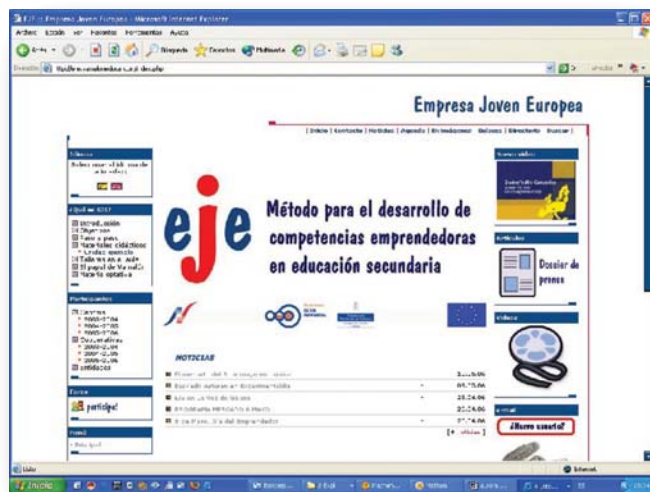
EJE :: Empresa Joven Europea - Microsoft Internet Explorer

Archivo Edición Ver Favoritos Herramientas Ayuda

Búsqueda Favoritos Multimedia

Dirección http://www.empresajoveneuropea.org/ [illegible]

Empresa Joven Europea

| Inicio | Contacto | Noticias | Agenda | En imágenes | Enlaces | Directorio | Buscar |

Idioma

Seleccione el idioma de la web

¿Qué es EJE?

Introducción
Objetivos
Paso a paso
Materiales didácticos
Unidades didácticas
Taller de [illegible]
El papel de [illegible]
Materia optativa

Participantes

Centros
2005-2006
2006-2007
2007-2008
Cooperativas
2005-2006
2006-2007
2007-2008
Entidades

Foros

participa!

Email

Método para el desarrollo de competencias emprendedoras en educación secundaria

Novedades

Artículos

Dossier de prensa

Vídeos

e-mail

¿Nuevo usuario?

NOTICIAS

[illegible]
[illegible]
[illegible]
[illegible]
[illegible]

[+ noticias]

Listo

Internet

Inicio